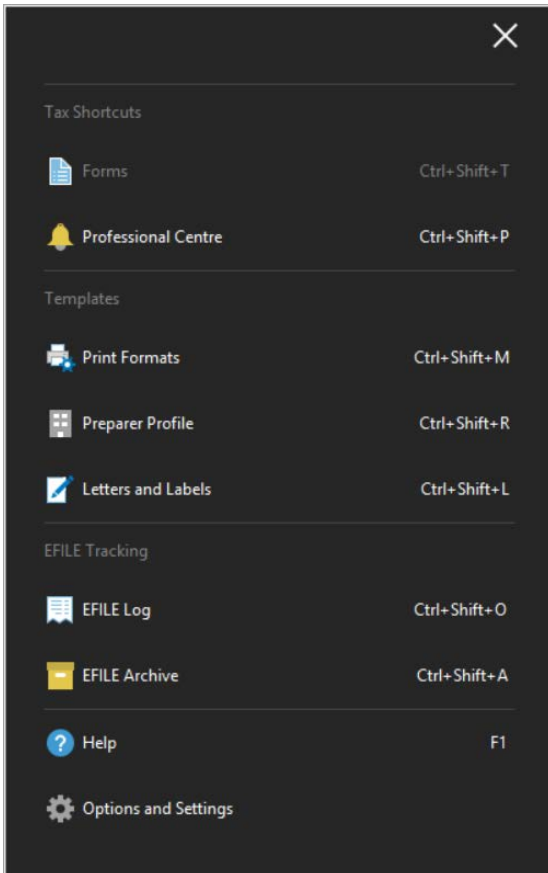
Tax Shortcuts

Forms Ctrl+Shift+T

Professional Centre Ctrl+Shift+P

Templates

Print Formats Ctrl+Shift+M

Preparer Profile Ctrl+Shift+R

Letters and Labels Ctrl+Shift+L

EFILE Tracking

EFILE Log Ctrl+Shift+O

EFILE Archive Ctrl+Shift+A

Help F1

Options and Settings